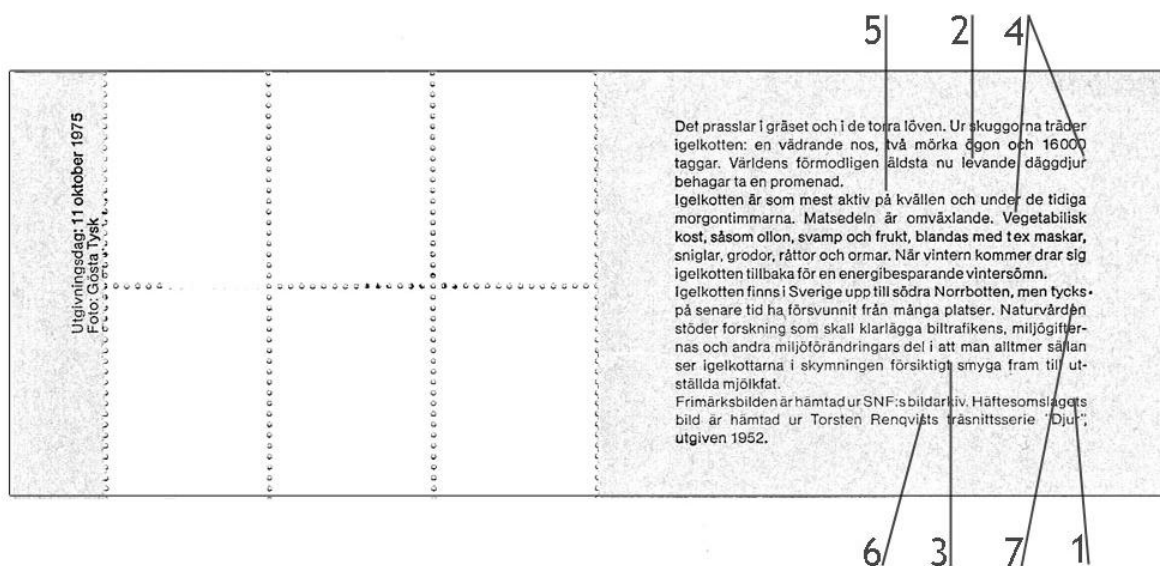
5 2 4

Utgivningsdag: 11 oktober 1975
Foto: Gösta Tysk

Det prasslar i gräset och i de torra löven. Ur skuggorna träder igelkotten: en vädrande nos, två mörka ögon och 16000 taggar. Världens förmodligen äldsta nu levande däggdjur behagar ta en promenad.
Igelkotten är som mest aktiv på kvällen och under de tidiga morgontimmarna. Matsedeln är omväxlande. Vegetabilisk kost, såsom ollon, svamp och frukt, blandas med t ex maskar, sniglar, grodor, råttor och ormar. När vintern kommer drar sig igelkotten tillbaka för en energibesparande vintersömn.
Igelkotten finns i Sverige upp till södra Norrbotten, men tycks på senare tid ha försvunnit från många platser. Naturvården stöder forskning som skall klarlägga biltrafikens, miljögifternas och andra miljöförändringars del i att man alltmer sällan ser igelkottarna i skymningen försiktigt smyga fram till utställda mjölkfat.
Frimärksbilden är hämtad ur SNF:s bildarkiv. Häftesomslagets bild är hämtad ur Torsten Renqvists träsnittsserie "Djur", utgiven 1952.

6 3 7 1